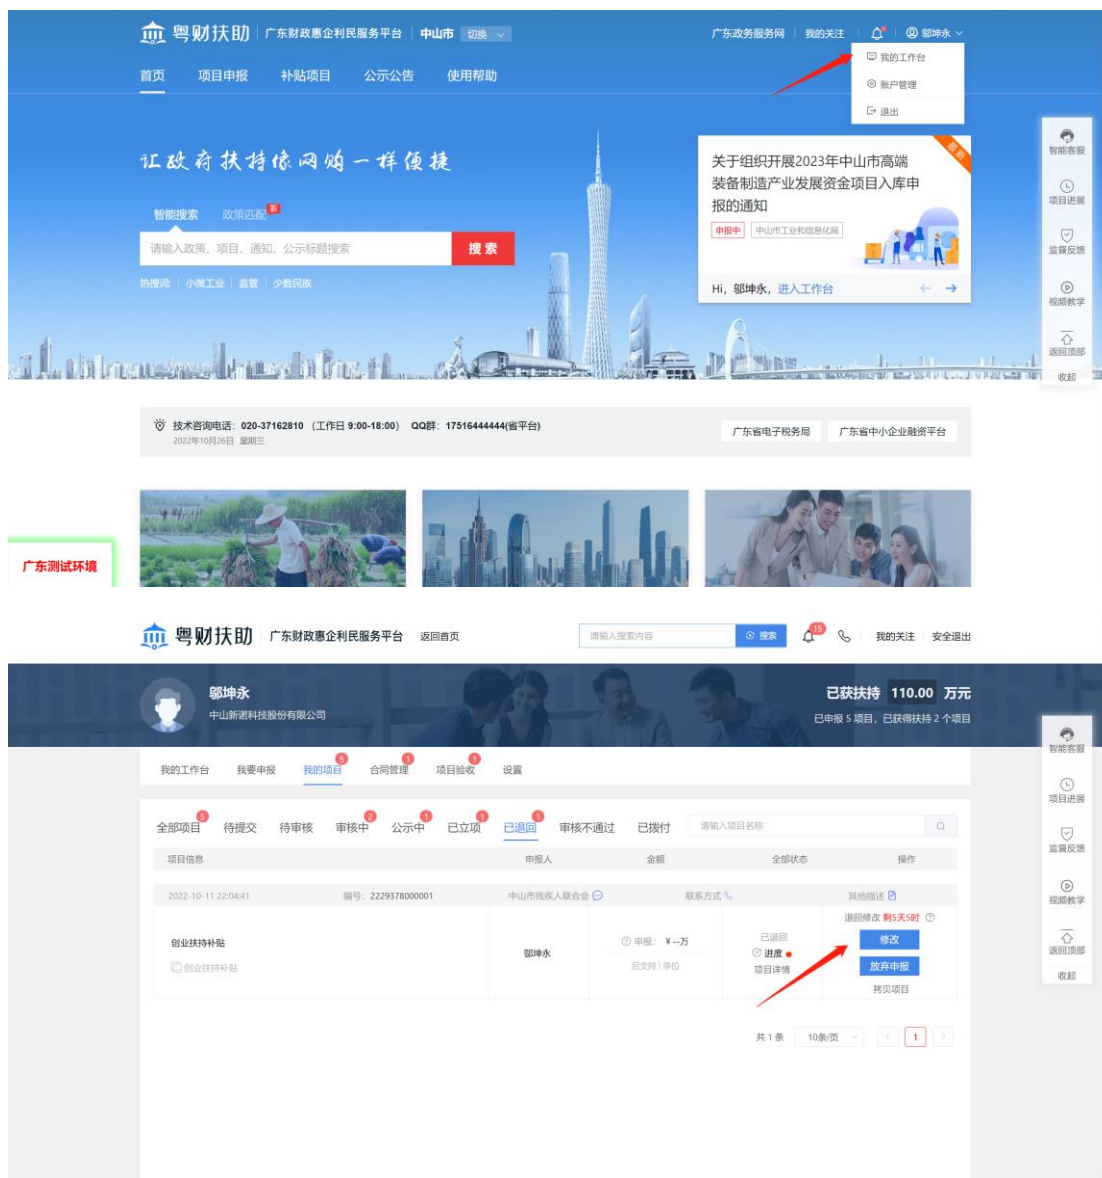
粤财扶助 | 广东财政惠企利民服务平台 | 中山市 切换

广东政务服务网 | 我的关注 | 邬坤永

我的工作台
账户管理
退出

首页 项目申报 补贴项目 公示公告 使用帮助

让政府扶持像网购一样便捷

智能搜索 政策匹配 新

请输入政策、项目、通知、公示标题搜索 搜索

热搜词：小微工业 | 监管 | 少数民族

关于组织开展2023年中山市高端装备制造产业发展资金项目入库申报的通知

申报中 中山市工业和信息化局

Hi，邬坤永，进入工作台

智能客服
项目进展
监督反馈
视频教学
返回顶部
收起

技术咨询电话：020-37162810（工作日 9:00-18:00） QQ群：17516444444(省平台)
2022年10月26日 星期三

广东省电子税务局 广东省中小企业融资平台

广东测试环境

粤财扶助 广东财政惠企利民服务平台 返回首页

请输入搜索内容 搜索 15 我的关注 安全退出

邬坤永
中山新诺科技股份有限公司

已获扶持 110.00 万元
已申报 5 项目，已获得扶持 2 个项目

我的工作台 我要申报 我的项目 5 合同管理 1 项目验收 1 设置

全部项目 5 待提交 待审核 审核中 2 公示中 1 已立项 1 已退回 1 审核不通过 已拨付 请输入项目名称

| 项目信息 | 申报人 | 金额 | 全部状态 | 操作 |
|---|---|---|---|---|
| 2022-10-11 22:04:41 编号：2229378000001 | 中山市残疾人联合会 | 联系方式 | | 其他描述 |
| 创业扶持补贴 创业扶持补贴 | 邬坤永 | 申报：￥--万 后支持 \| 单位 | 已退回 进度 项目详情 | 退回修改 剩5天5时 修改 放弃申报 拷贝项目 |

共 1 条 10条/页 1

智能客服
项目进展
监督反馈
视频教学
返回顶部
收起